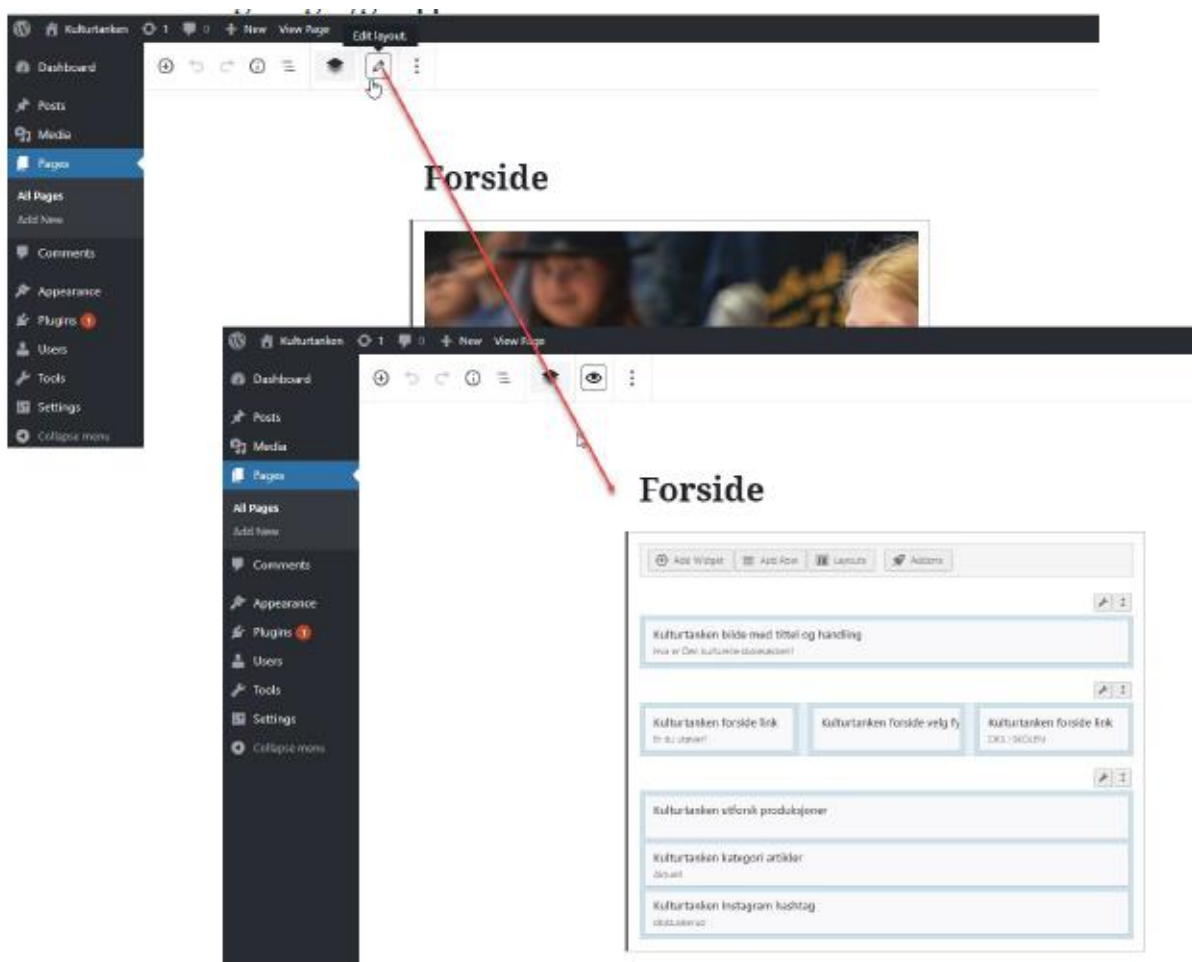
Kulturtanken 1 0 + New View Page Edit layout

Dashboard
Posts
Media
Pages
All Pages
Add New
Comments
Appearance
Plugins 1
Users
Tools
Settings
Collapse menu

Forside

Kulturtanken 1 0 + New View Page

Dashboard
Posts
Media
Pages
All Pages
Add New
Comments
Appearance
Plugins 1
Users
Tools
Settings
Collapse menu

Forside

Add Widget Add Row Layouts Addons

Kulturtanken bilde med tittel og handling
Hva er Den kulturelle skolesekken?

Kulturtanken forside link
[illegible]

Kulturtanken forside velg fy

Kulturtanken forside link
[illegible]

Kulturtanken utforsk produksjoner

Kulturtanken kategori artikler
Aktuelt

Kulturtanken Instagram hashtag
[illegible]